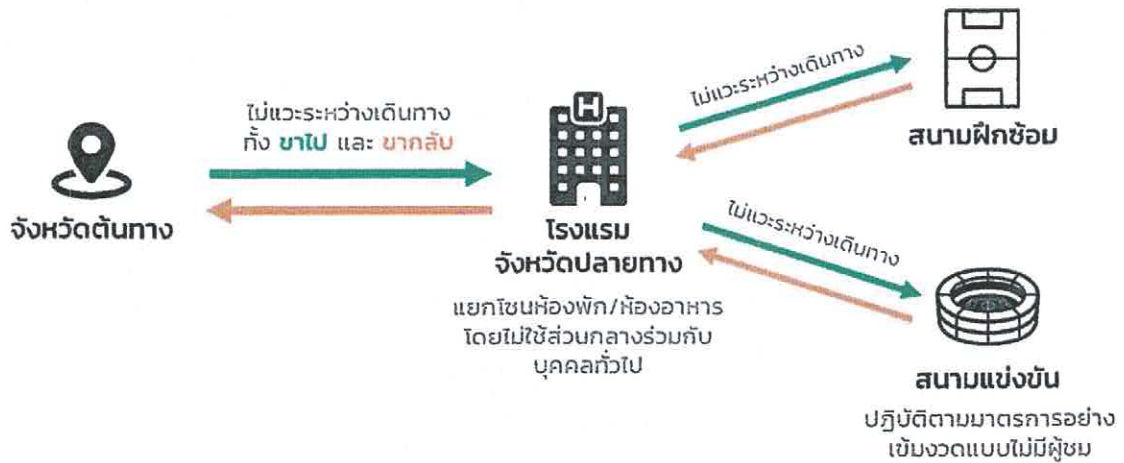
ไม่แวะระหว่างเดินทาง ทั้ง ขาไป และ ขากลับ

จังหวัดต้นทาง

โรงแรม จังหวัดปลายทาง

แยกโซนห้องพัก/ห้องอาหาร โดยไม่ใช้ส่วนกลางร่วมกับบุคคลทั่วไป

ไม่แวะระหว่างเดินทาง

สนามฝึกซ้อม

ไม่แวะระหว่างเดินทาง

สนามแข่งขัน

ปฏิบัติตามมาตรการอย่างเข้มงวดแบบไม่มีผู้ชม